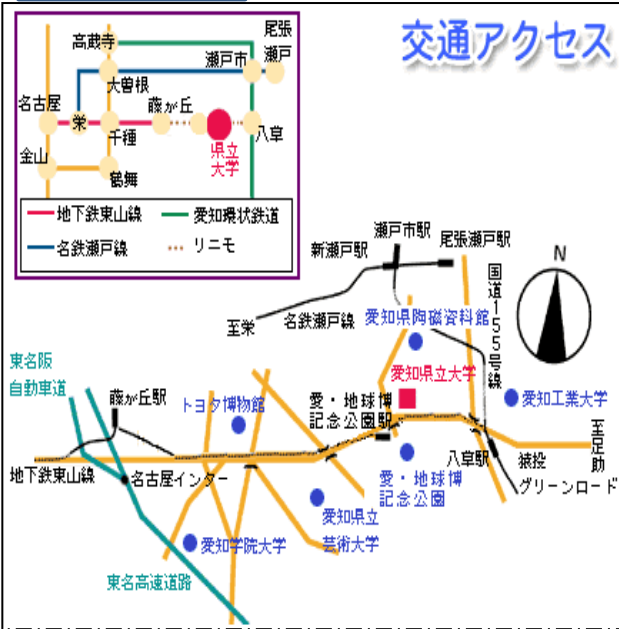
交通アクセス

高蔵寺
尾張瀬戸
瀬戸市
大曽根
名古屋
栄
藤が丘
八草
千種
県立大学
金山
鶴舞

地下鉄東山線
愛知環状鉄道
名鉄瀬戸線
リニモ

N

瀬戸市駅
尾張瀬戸駅
新瀬戸駅
国道155号線
至栄
名鉄瀬戸線
愛知県陶磁資料館
東名阪自動車道
愛知県立大学
藤が丘駅
トヨタ博物館
愛・地球博記念公園駅
愛知工業大学
至豊田
地下鉄東山線
名古屋インター
八草駅
猿投
愛・地球博記念公園
グリーンロード
愛知県立芸術大学
愛知学院大学
東名高速道路